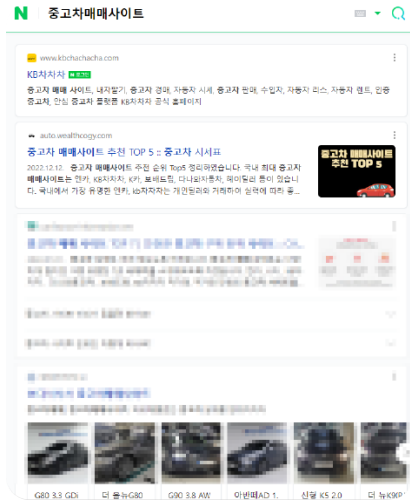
N 중고차매매사이트

www.kbchachacha.com
KB차차차 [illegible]
중고차 매매 사이트, 내차팔기, 중고차 경매, 자동차 시세, 중고차 판매, 수입차, 자동차 리스, 자동차 렌트, 인증 중고차, 안심 중고차 플랫폼 KB차차차 홈페이지

auto.wealthology.com
중고차 매매사이트 추천 TOP 5 :: 중고차 시세표
2022.12.12. 중고차 매매사이트 추천 순위 Top5 정리해봤습니다 국내 최대 중고차 매매사이트는 엔카, KB차차차, K카, 보배드림, 다나와자동차, 헤이딜러 등이 있습니다. 국내에서 가장 유명한 엔카, kb차차차는 개인딜러와 거래하여 실력에 따라 중...
중고차 매매사이트 추천 TOP 5

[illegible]

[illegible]

G80 3.3 GDi
더 올뉴G80
G90 3.8 AW
아반떼AD 1.
신형 K5 2.0
더 뉴K9P